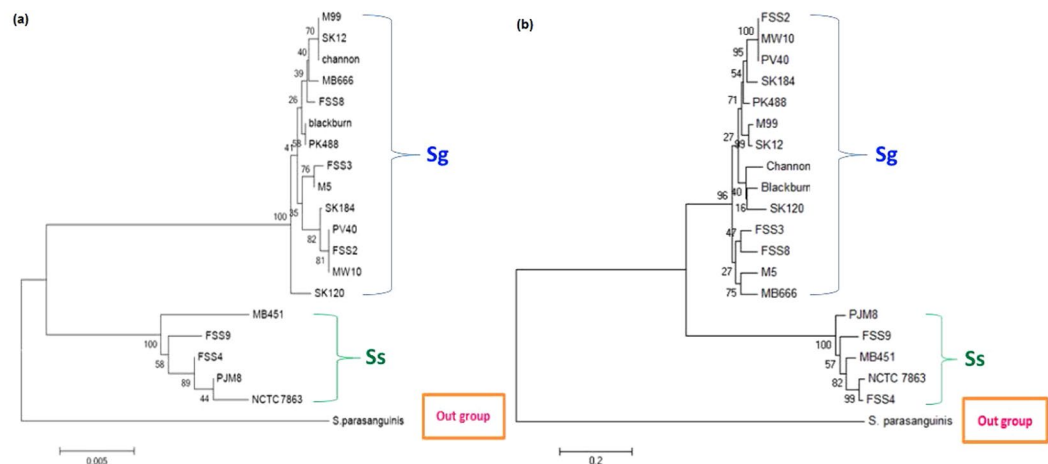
(a)

M99
70
SK12
40
channon
39
MB666
26
FSS8
blackburn
58
PK488
41
76
FSS3
M5
100
35
SK184
82
PV40
FSS2
81
MW10
SK120

Sg

MB451
FSS9
100
FSS4
58
89
PJM8
44
NCTC 7863

Ss

S.parasanguinis

Out group

0.005

(b)

100
FSS2
MW10
95
PV40
54
SK184
71
PK488
M99
27
99
SK12
Channon
40
Blackburn
96
16
SK120
47
FSS3
FSS8
27
M5
75
MB666

Sg

PJM8
100
FSS9
57
MB451
82
NCTC 7863
99
FSS4

Ss

S. parasanguinis

Out group

0.2